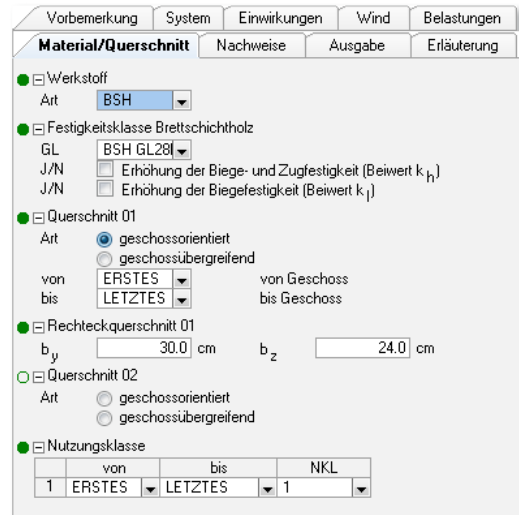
Vorbemerkung System Einwirkungen Wind Belastungen
Material/Querschnitt Nachweise Ausgabe Erläuterung

Werkstoff
Art BSH

Festigkeitsklasse Brettschichtholz
GL BSH GL28
J/N Erhöhung der Biege- und Zugfestigkeit (Beiwert $k_h$)
J/N Erhöhung der Biegefestigkeit (Beiwert $k_l$)

Querschnitt 01
Art geschossorientiert
geschossübergreifend
von ERSTES von Geschoss
bis LETZTES bis Geschoss

Rechteckquerschnitt 01
$b_y$ 30.0 cm $b_z$ 24.0 cm

Querschnitt 02
Art geschossorientiert
geschossübergreifend

Nutzungsklasse

| | von | bis | NKL |
|---|---|---|---|
| 1 | ERSTES | LETZTES | 1 |